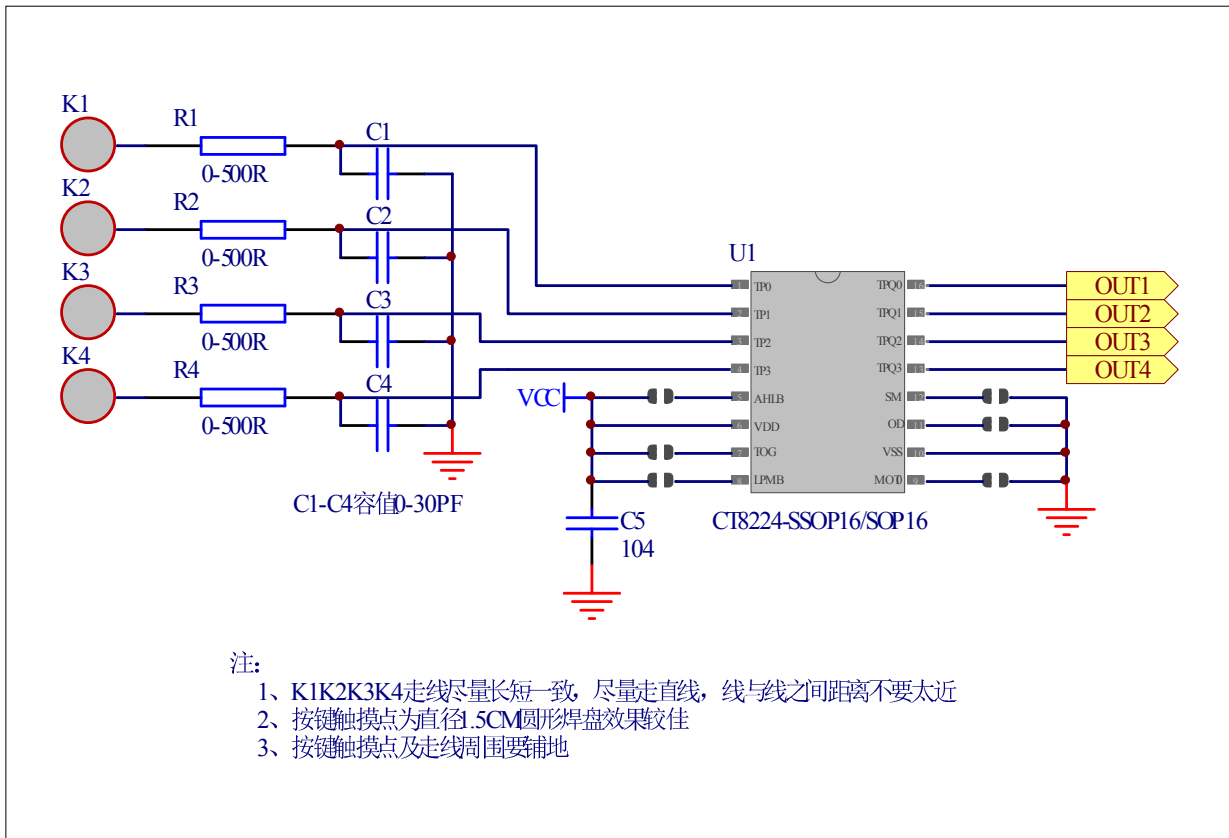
K1
R1
0-500R
C1
K2
R2
0-500R
C2
K3
R3
0-500R
C3
K4
R4
0-500R
C4
C1-C4容值0-30PF

U1
1 TP0
2 TP1
3 TP2
4 TP3
5 AHLB
6 VDD
7 TOG
8 LPMB
TPQ0 16
TPQ1 15
TPQ2 14
TPQ3 13
SM 12
OD 11
VSS 10
MOT 9
CT8224-SSOP16/SOP16

OUT1
OUT2
OUT3
OUT4

VCC
C5
104

注：
1、K1K2K3K4走线尽量长短一致，尽量走直线，线与线之间距离不要太近
2、按键触摸点为直径1.5CM圆形焊盘效果较佳
3、按键触摸点及走线周围要铺地